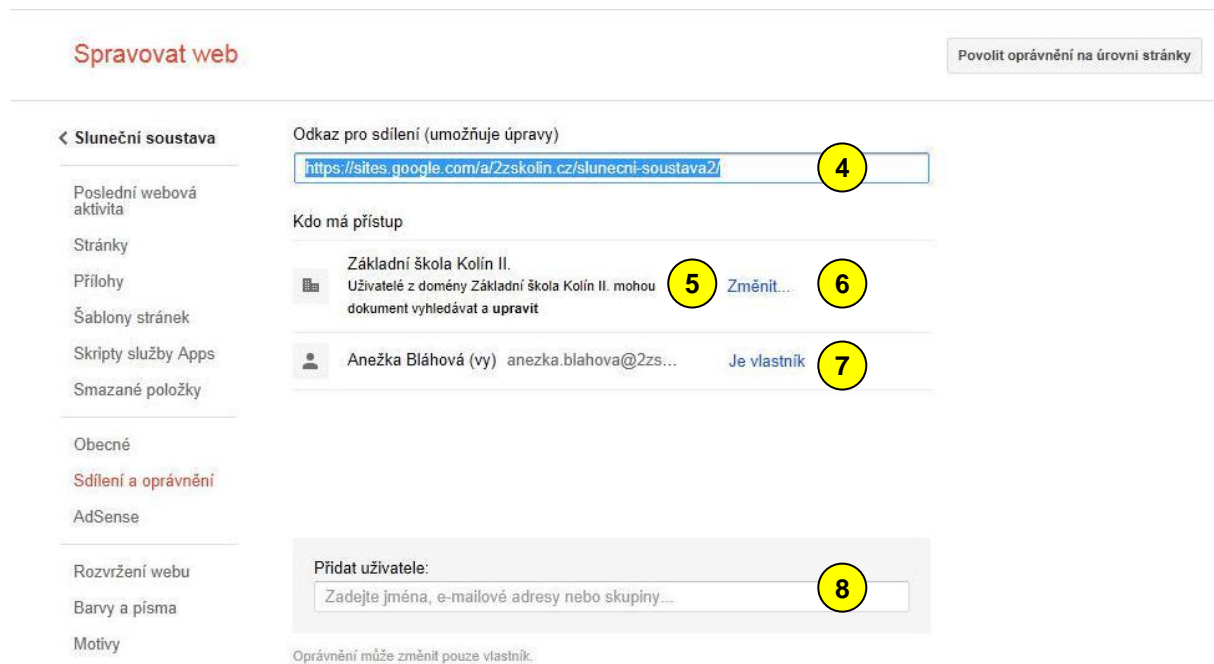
Spravovat web

Povolit oprávnění na úrovni stránky

< Sluneční soustava

Poslední webová aktivita

Stránky

Přílohy

Šablony stránek

Skripty služby Apps

Smazané položky

Obecné

Sdílení a oprávnění

AdSense

Rozvržení webu

Barvy a písma

Motivy

Odkaz pro sdílení (umožňuje úpravy)

https://sites.google.com/a/2zskolin.cz/slunecni-soustava2/

4

Kdo má přístup

Základní škola Kolín II.
Uživatelé z domény Základní škola Kolín II. mohou dokument vyhledávat a upravit

5

Změnit...

6

Anežka Bláhová (vy) anezka.blahova@2zs...

Je vlastník

7

Přidat uživatele:

Zadejte jména, e-mailové adresy nebo skupiny...

8

Oprávnění může změnit pouze vlastník.